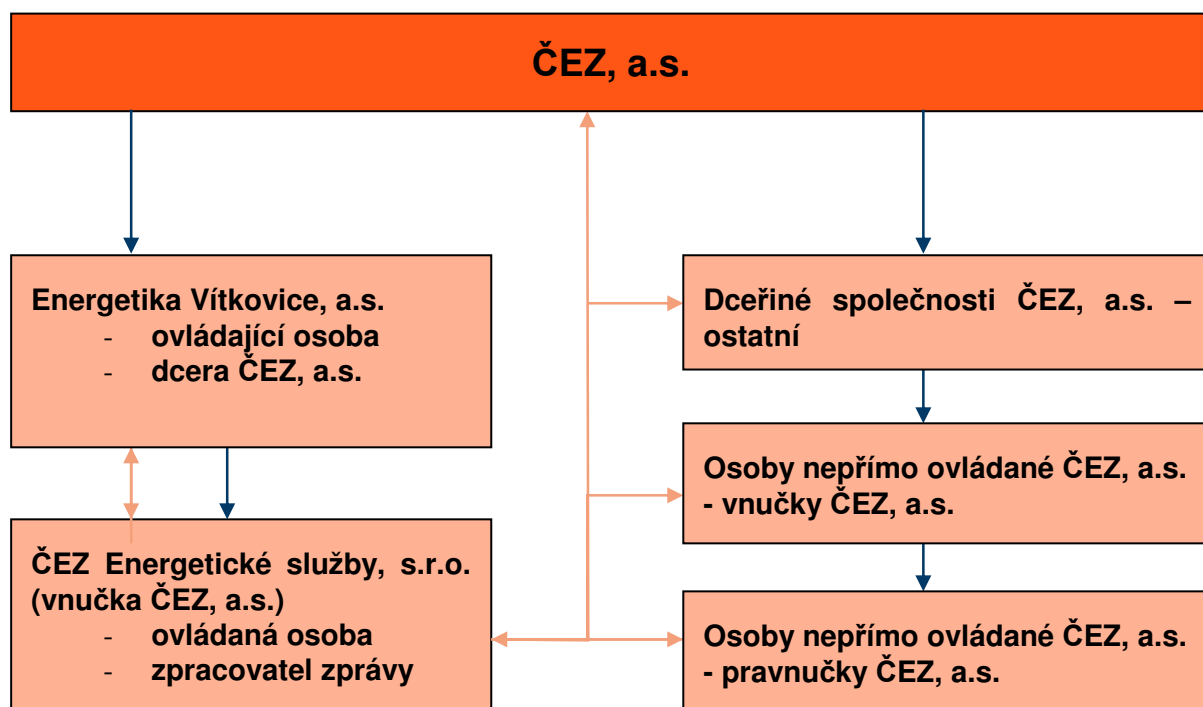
ČEZ, a.s.

Energetika Vítkovice, a.s.
- ovládající osoba
- dcera ČEZ, a.s.

Dceřiné společnosti ČEZ, a.s. – ostatní

Osoby nepřímo ovládané ČEZ, a.s. - vnučky ČEZ, a.s.

ČEZ Energetické služby, s.r.o. (vnučka ČEZ, a.s.)
- ovládaná osoba
- zpracovatel zprávy

Osoby nepřímo ovládané ČEZ, a.s. - pravnučky ČEZ, a.s.